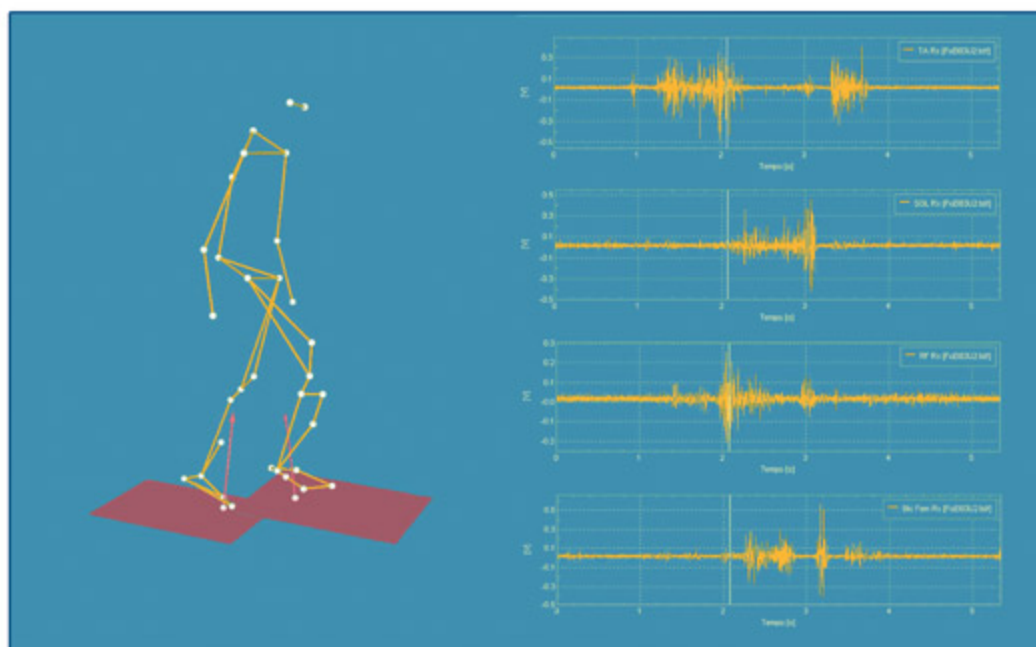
TA Rx [FuDEOU2.tdf]
0.2
0.1
0
-0.1
-0.2
-0.3
[V]
0 1 2 3 4 5
Tempo [s]

SOL Rx [FuDEOU2.tdf]
0.2
0.1
0
-0.1
-0.2
-0.3
[V]
0 1 2 3 4 5
Tempo [s]

RF Rx [FuDEOU2.tdf]
0.3
0.2
0.1
0
-0.1
-0.2
[V]
0 1 2 3 4 5
Tempo [s]

Bic Fem Rx [FuDEOU2.tdf]
0.2
0.1
0
-0.1
-0.2
-0.3
[V]
0 1 2 3 4 5
Tempo [s]